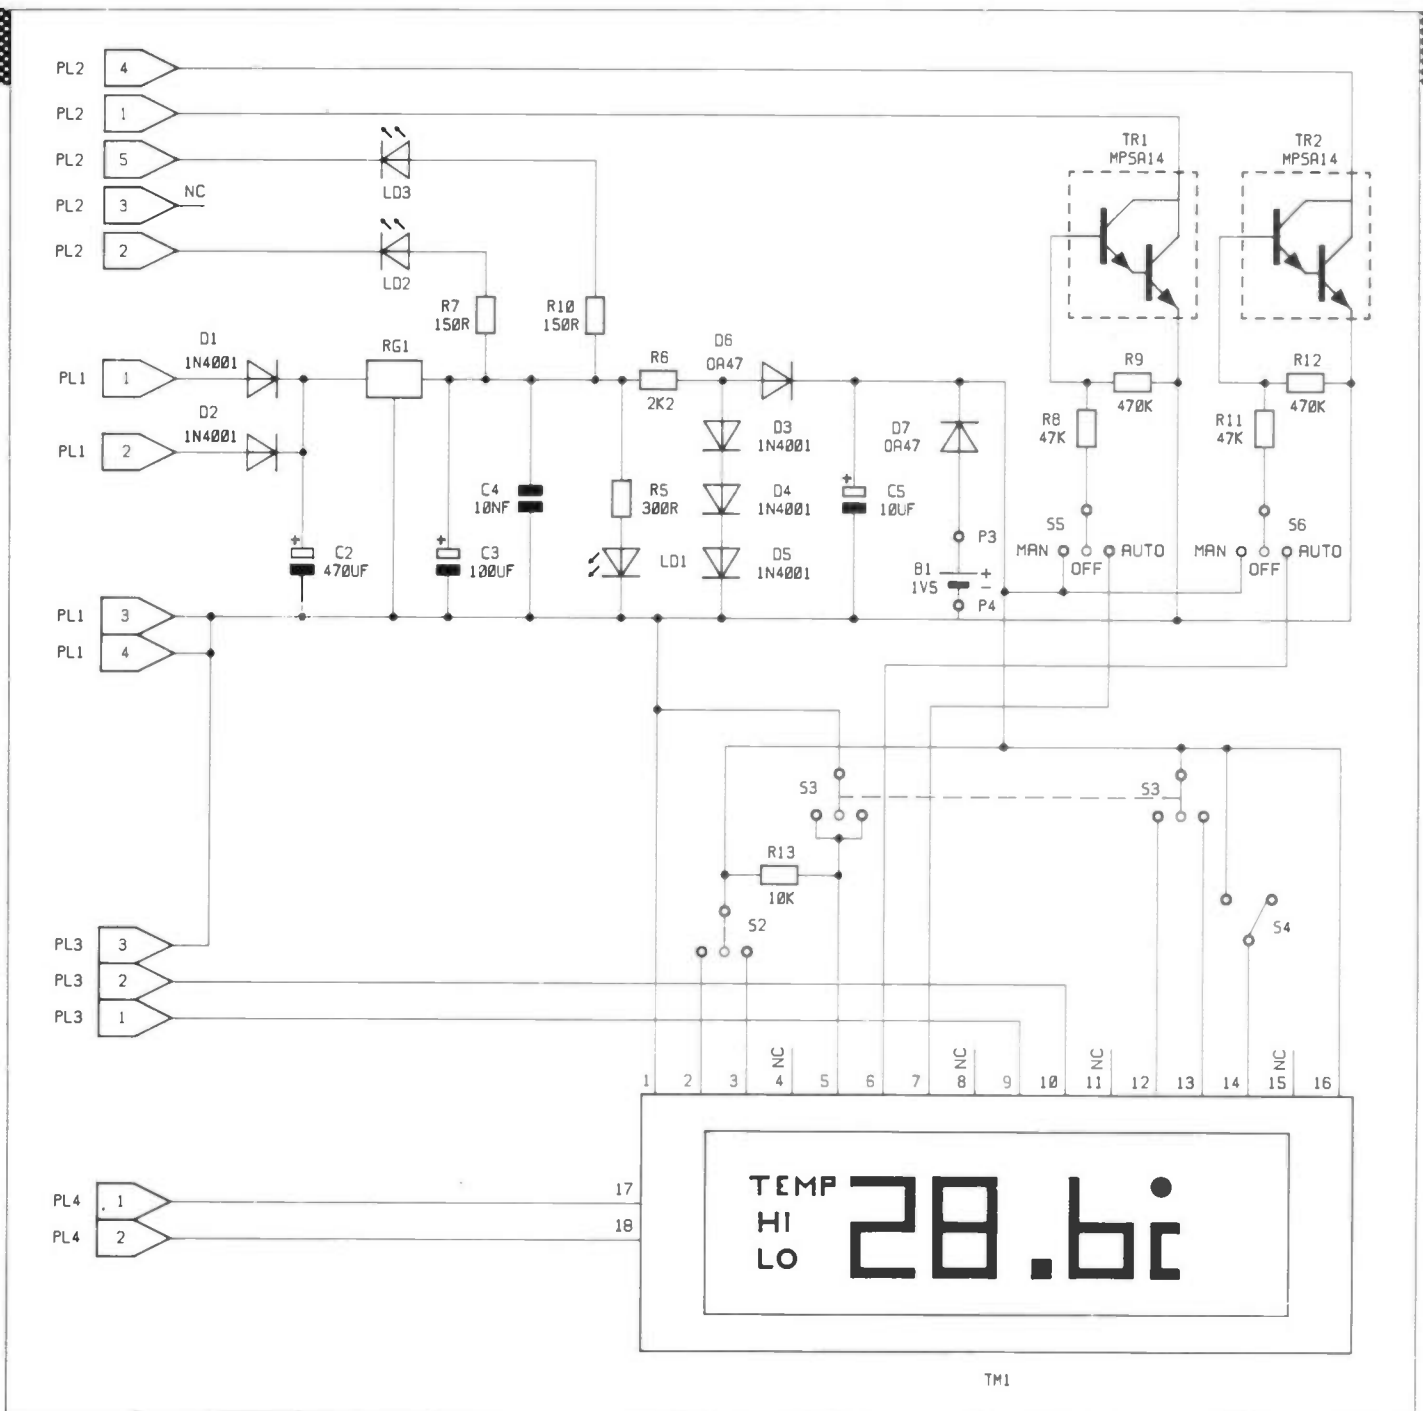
PL2 4
PL2 1
PL2 5
PL2 3 NC
PL2 2
LD3
LD2
TR1 MPSA14
TR2 MPSA14
R7 150R
R10 150R
D1 1N4001
RG1
R6 2K2
D6 OA47
PL1 1
D2 1N4001
PL1 2
R9 470K
R12 470K
R8 47K
R11 47K
D3 1N4001
D7 OA47
C4 10NF
R5 300R
D4 1N4001
C5 10UF
C2 470UF
C3 100UF
LD1
D5 1N4001
P3
B1 1V5
P4
S5
MAN OFF AUTO
S6
MAN OFF AUTO
PL1 3
PL1 4
S3
S3
R13 10K
S2
S4
PL3 3
PL3 2
PL3 1
NC NC NC NC
1 2 3 4 5 6 7 8 9 10 11 12 13 14 15 16
PL4 1 17
PL4 2 18
TEMP
HI
LO
28.bi
TM1